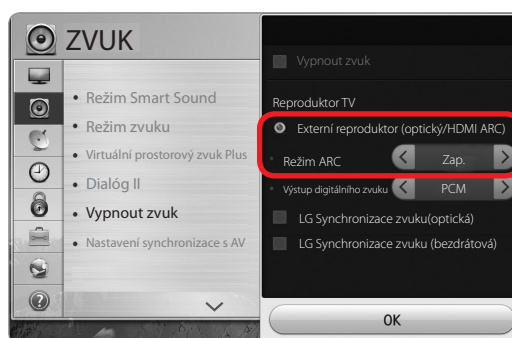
ZVUK

• Režim Smart Sound
• Režim zvuku
• Virtuální prostorový zvuk Plus
• Dialóg II
• Vypnout zvuk
• Nastavení synchronizace s AV

Vypnout zvuk

Reproduktor TV

Externí reproduktor (optický/HDMI ARC)

Režim ARC < Zap. >

Výstup digitálního zvuku < PCM >

LG Synchronizace zvuku(optická)

LG Synchronizace zvuku (bezdrátová)

OK